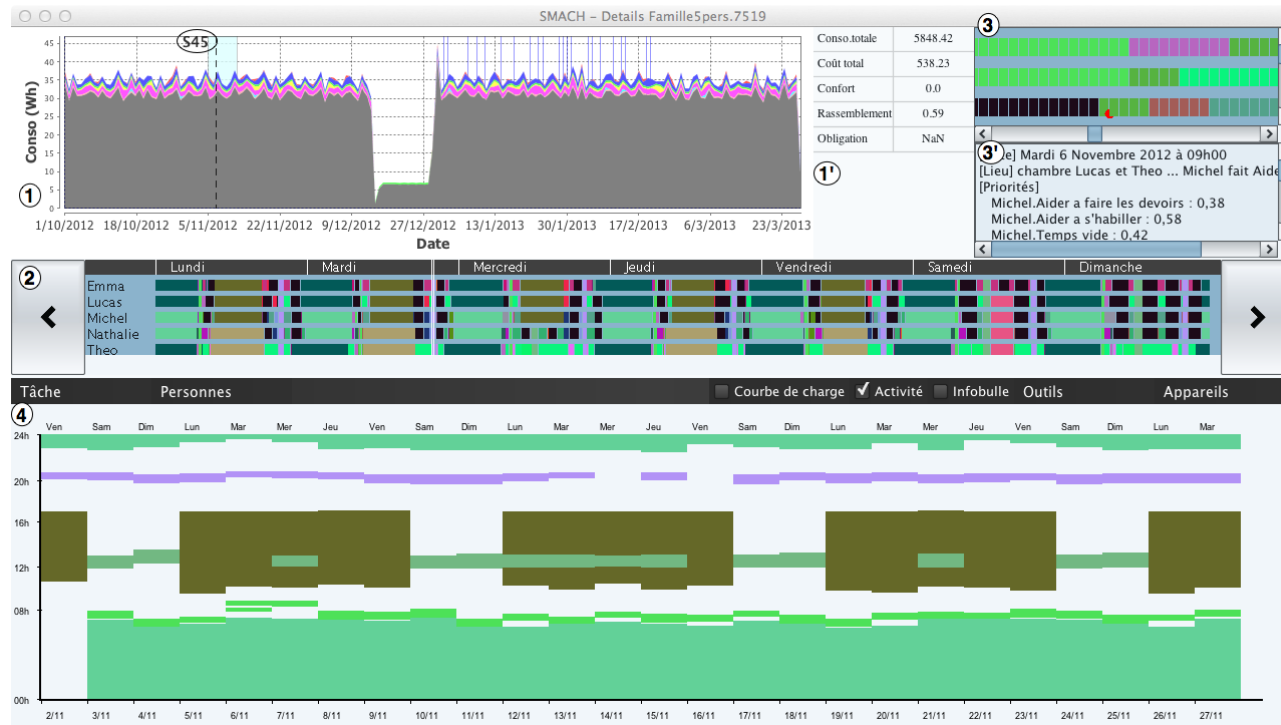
SMACH – Details Famille5pers.7519

S45

45
40
35
30
25
20
15
10
5
0

Conso (Wh)

①

1/10/2012 18/10/2012 5/11/2012 22/11/2012 9/12/2012 27/12/2012 13/1/2013 30/1/2013 17/2/2013 6/3/2013 23/3/2013

Date

| Conso.totale | 5848.42 |
|---|---|
| Coût total | 538.23 |
| Confort | 0.0 |
| Rassemblement | 0.59 |
| Obligation | NaN |

①'

③

③' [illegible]e] Mardi 6 Novembre 2012 à 09h00
[Lieu] chambre Lucas et Theo ... Michel fait Aide
[Priorités]
Michel.Aider a faire les devoirs : 0,38
Michel.Aider a s'habiller : 0,58
Michel.Temps vide : 0,42

②

Lundi Mardi Mercredi Jeudi Vendredi Samedi Dimanche

Emma
Lucas
Michel
Nathalie
Theo

Tâche Personnes Courbe de charge ✓ Activité Infobulle Outils Appareils

④

Ven Sam Dim Lun Mar Mer Jeu Ven Sam Dim Lun Mar Mer Jeu Ven Sam Dim Lun Mar Mer Jeu Ven Sam Dim Lun Mar

24h
20h
16h
12h
08h
00h

2/11 3/11 4/11 5/11 6/11 7/11 8/11 9/11 10/11 11/11 12/11 13/11 14/11 15/11 16/11 17/11 18/11 19/11 20/11 21/11 22/11 23/11 24/11 25/11 26/11 27/11